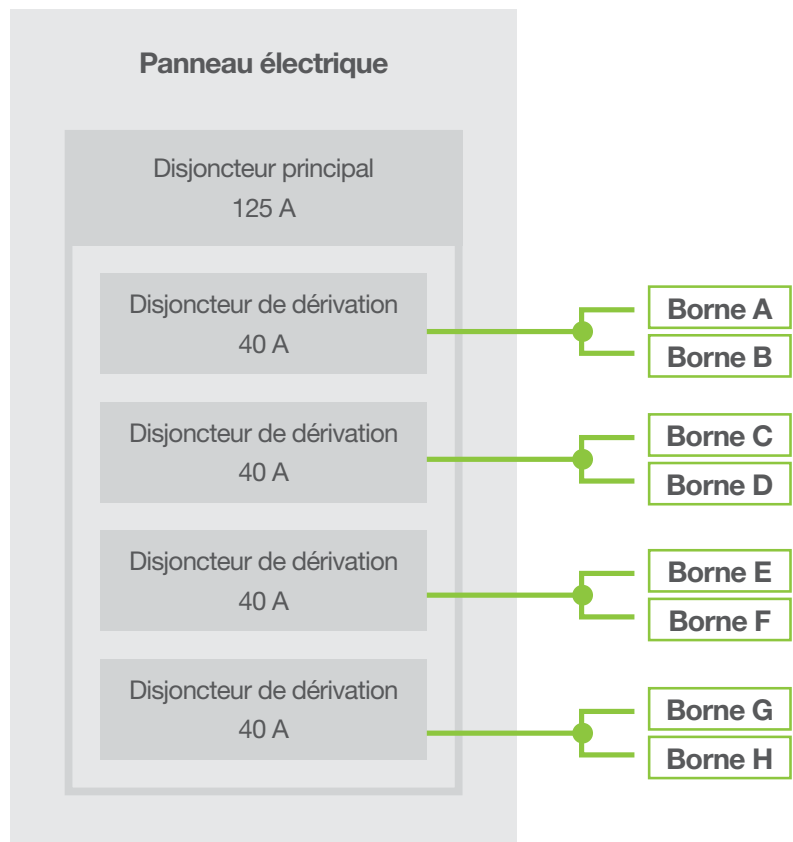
Panneau électrique

Disjoncteur principal
125 A

Disjoncteur de dérivation
40 A

Borne A
Borne B

Disjoncteur de dérivation
40 A

Borne C
Borne D

Disjoncteur de dérivation
40 A

Borne E
Borne F

Disjoncteur de dérivation
40 A

Borne G
Borne H